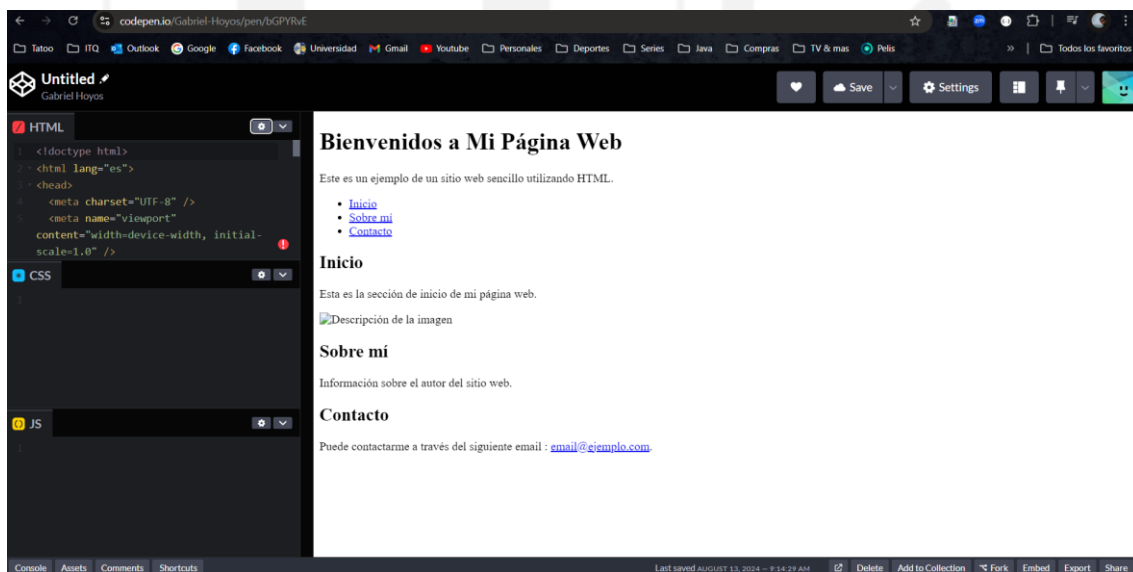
codepen.io/Gabriel-Hoyos/pen/bGPYRvE

Tatoo ITQ Outlook Google Facebook Universidad Gmail Youtube Personales Deportes Series Java Compras TV & mas Pelis » Todos los favoritos

Untitled
Gabriel Hoyos

Save Settings

HTML

1 <!doctype html>
2 <html lang="es">
3 <head>
4 <meta charset="UTF-8" />
5 <meta name="viewport" content="width=device-width, initial-scale=1.0" />

CSS
1

JS
1

# Bienvenidos a Mi Página Web

Este es un ejemplo de un sitio web sencillo utilizando HTML.

- Inicio
- Sobre mí
- Contacto

## Inicio

Esta es la sección de inicio de mi página web.

Descripción de la imagen

## Sobre mí

Información sobre el autor del sitio web.

## Contacto

Puede contactarme a través del siguiente email : email@ejemplo.com.

Console Assets Comments Shortcuts

Last saved AUGUST 13, 2024 — 9:14:29 AM Delete Add to Collection Fork Embed Export Share